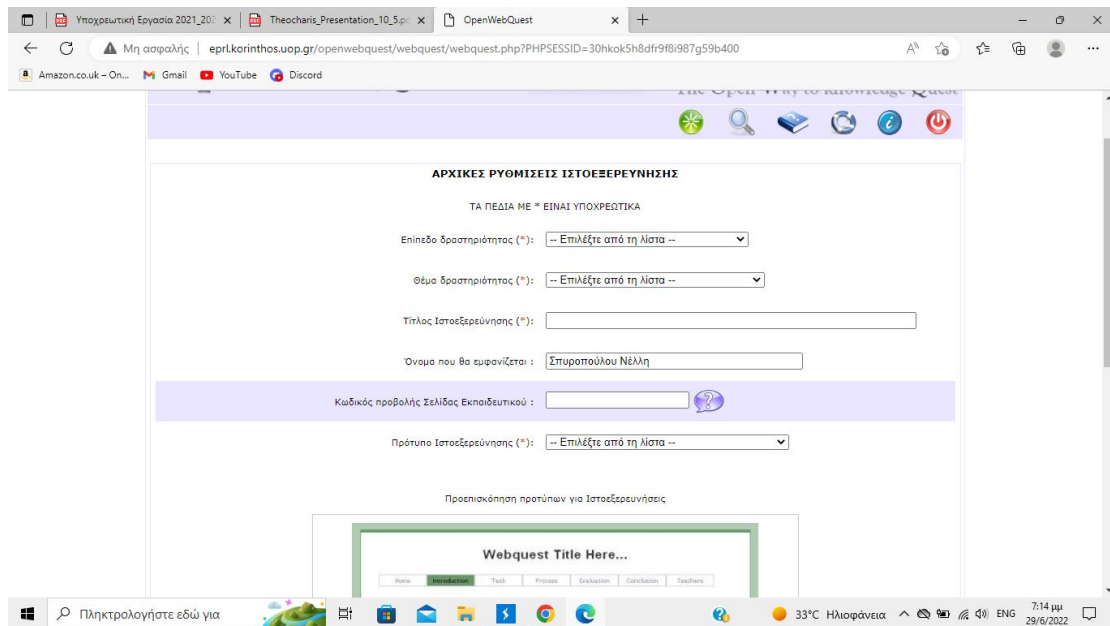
Υποχρεωτική Εργασία 2021_202 ×
Theocharis_Presentation_10_5.pc ×
OpenWebQuest ×
+

Μη ασφαλής | eprl.korinthos.uop.gr/openwebquest/webquest/webquest.php?PHPSESSID=30hkok5h8dfr9f8i987g59b400

Amazon.co.uk – On... Gmail YouTube Discord

The Open Way to Knowledge Quest

ΑΡΧΙΚΕΣ ΡΥΘΜΙΣΕΙΣ ΙΣΤΟΕΞΕΡΕΥΝΗΣΗΣ

ΤΑ ΠΕΔΙΑ ΜΕ * ΕΙΝΑΙ ΥΠΟΧΡΕΩΤΙΚΑ

Επίπεδο δραστηριότητας (*): -- Επιλέξτε από τη λίστα --

Θέμα δραστηριότητας (*): -- Επιλέξτε από τη λίστα --

Τίτλος Ιστοεξερεύνησης (*):

Όνομα που θα εμφανίζεται : Σπυροπούλου Νέλλη

Κωδικός προβολής Σελίδας Εκπαιδευτικού :

Πρότυπο Ιστοεξερεύνησης (*): -- Επιλέξτε από τη λίστα --

Προεπισκόπηση προτύπων για Ιστοεξερευνήσεις

Webquest Title Here...

Home | Introduction | Task | Process | Evaluation | Conclusion | Teachers

Πληκτρολογήστε εδώ για

33°C Ηλιοφάνεια ENG 7:14 μμ 29/6/2022